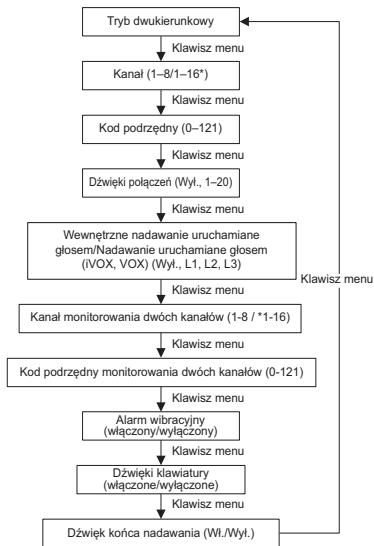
Tryb dwukierunkowy

Klawisz menu

Kanał (1–8/1–16*)

Klawisz menu

Kod podrzędny (0–121)

Klawisz menu

Dźwięki połączeń (Wył., 1–20)

Klawisz menu

Wewnętrzne nadawanie uruchamiane głosem/Nadawanie uruchamiane głosem (iVOX, VOX) (Wył., L1, L2, L3)

Klawisz menu

Klawisz menu

Kanał monitorowania dwóch kanałów (1-8 / *1-16)

Klawisz menu

Kod podrzędny monitorowania dwóch kanałów (0-121)

Klawisz menu

Alarm wibracyjny (włączony/wyłączony)

Klawisz menu

Dźwięki klawiatury (włączone/wyłączone)

Klawisz menu

Dźwięk końca nadawania (Wł./Wył.)